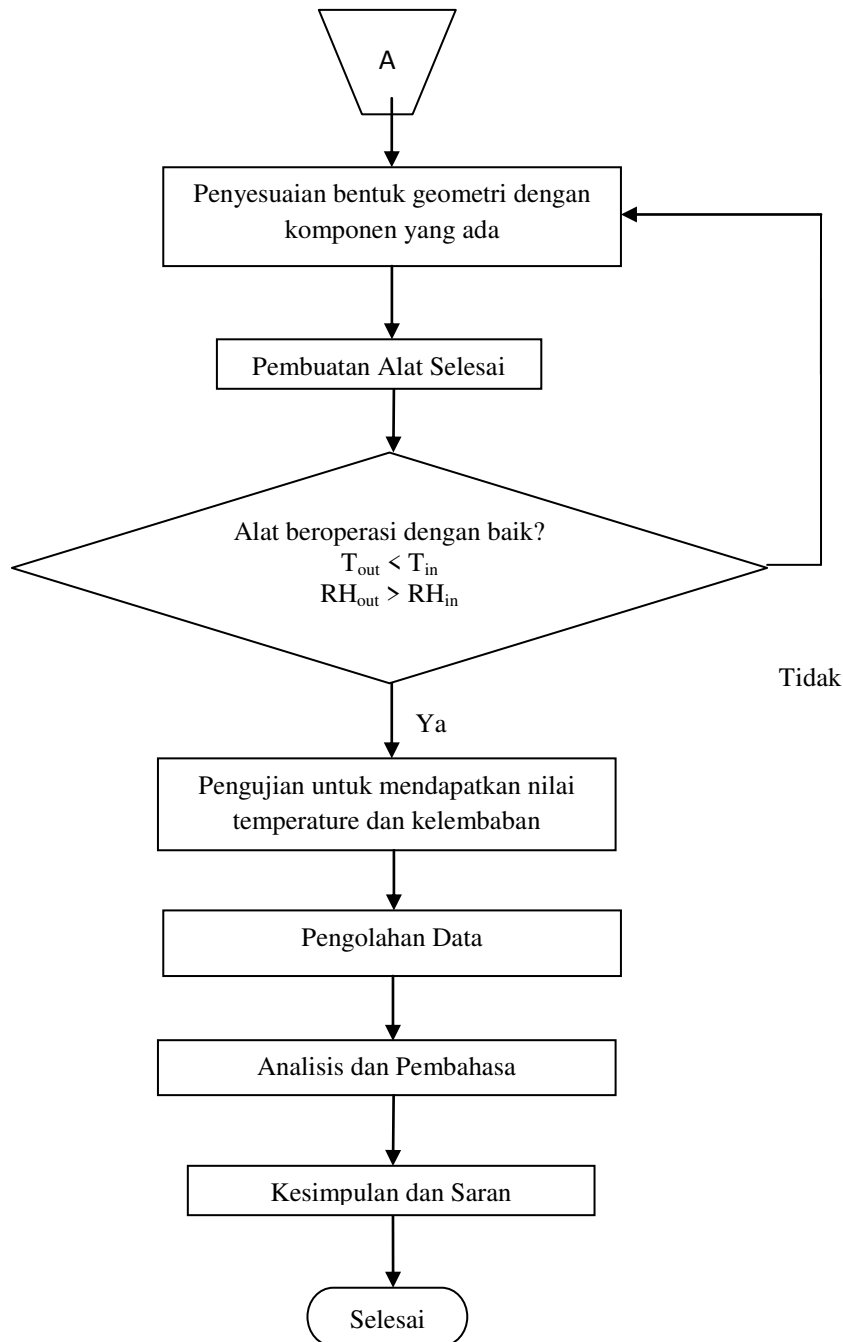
A

Penyesuaian bentuk geometri dengan komponen yang ada

Pembuatan Alat Selesai

Alat beroperasi dengan baik?
$T_{out} < T_{in}$
$RH_{out} > RH_{in}$

Tidak

Ya

Pengujian untuk mendapatkan nilai temperature dan kelembaban

Pengolahan Data

Analisis dan Pembahasa

Kesimpulan dan Saran

Selesai